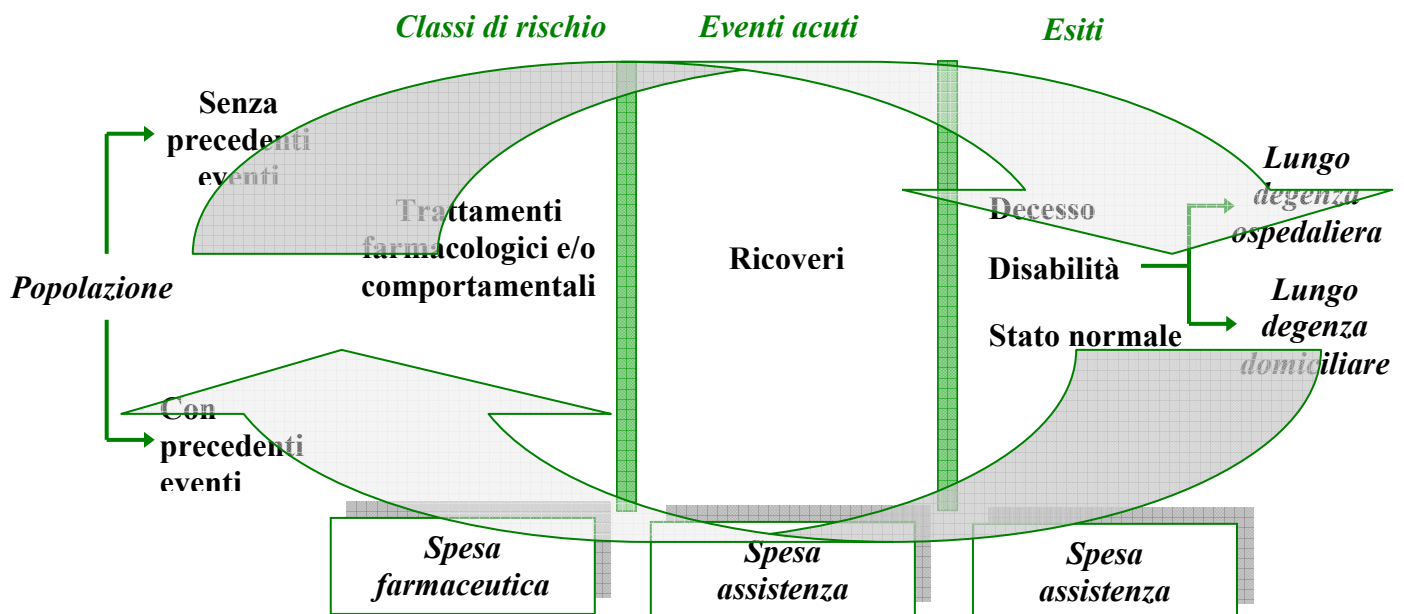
Classi di rischio

Eventi acuti

Esiti

Senza precedenti eventi

Trattamenti farmacologici e/o comportamentali

Ricoveri

Decesso

Disabilità

Stato normale

Lungo degenza ospedaliera

Lungo degenza domiciliare

Popolazione

Con precedenti eventi

Spesa farmaceutica

Spesa assistenza

Spesa assistenza